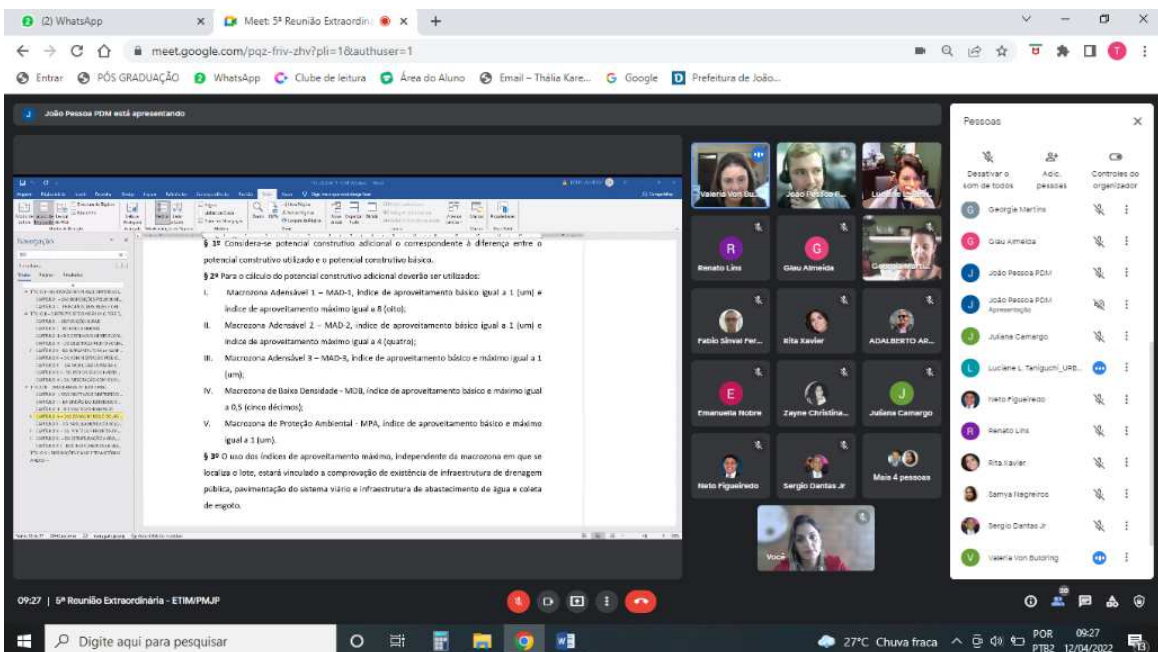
(2) WhatsApp
Meet: 5ª Reunião Extraordin
meet.google.com/pqz-friv-zhv?pli=1&authuser=1
Entrar PÓS GRADUAÇÃO WhatsApp Clube de leitura Área do Aluno Email - Thália Kare... Google Prefeitura de João...

João Pessoa PDM está apresentando

Navegação

§ 1º Considera-se potencial construtivo adicional o correspondente à diferença entre o potencial construtivo utilizado e o potencial construtivo básico.

§ 2º Para o cálculo do potencial construtivo adicional deverão ser utilizados:

I. Macrozona Adensável 1 – MAD-1, índice de aproveitamento básico igual a 1 (um) e índice de aproveitamento máximo igual a 8 (oito);

II. Macrozona Adensável 2 – MAD-2, índice de aproveitamento básico igual a 1 (um) e índice de aproveitamento máximo igual a 4 (quatro);

III. Macrozona Adensável 3 – MAD-3, índice de aproveitamento básico e máximo igual a 1 (um);

IV. Macrozona de Baixa Densidade - MDB, índice de aproveitamento básico e máximo igual a 0,5 (cinco décimos);

V. Macrozona de Proteção Ambiental - MPA, índice de aproveitamento básico e máximo igual a 1 (um).

§ 3º O uso dos índices de aproveitamento máximo, independente da macrozona em que se localiza o lote, estará vinculado a comprovação de existência de infraestrutura de drenagem pública, pavimentação do sistema viário e infraestrutura de abastecimento de água e coleta de esgoto.

Valeria Von Bu...
João Pessoa P...
Luciene L...
Renato Lins
Glau Almeida
Georgie Martins
Fabio Sinval Fer...
Rita Xavier
ADALBERTO AR...
Emanuella Nobre
Zayne Christina...
Juliana Camargo
Neto Figueiredo
Sergio Dantas Jr
Mais 4 pessoas
Você

Pessoas
Desativar o som de todos
Adic. pessoas
Controles do organizador
Georgie Martins
Glau Almeida
João Pessoa PDM
João Pessoa PDM
Apresentação
Juliana Camargo
Luciene L. Taniguchi_URB...
Neto Figueiredo
Renato Lins
Rita Xavier
Samya Nagreiros
Sergio Dantas Jr
Valeria Von Buldring

09:27 | 5ª Reunião Extraordinária - ETIM/PMJP

Digite aqui para pesquisar
27°C Chuva fraca
POR PTB2
09:27
12/04/2022